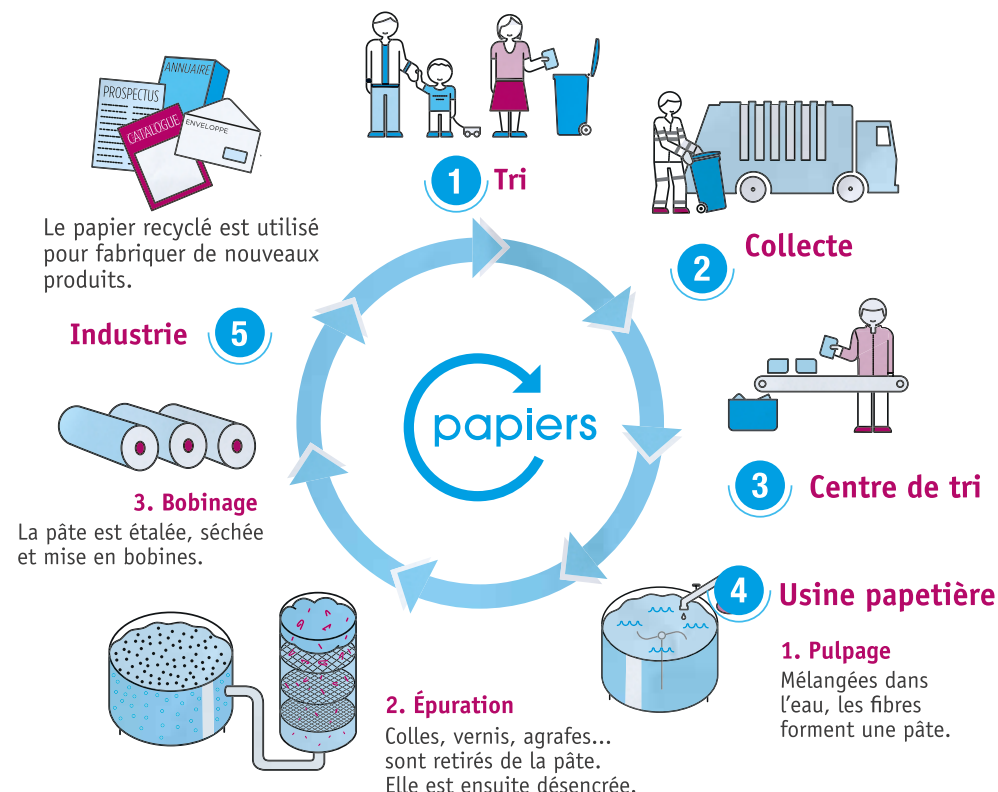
ANNUAIRE
PROSPECTUS
CATALOGUE
ENVELOPPE

1 Tri

Le papier recyclé est utilisé pour fabriquer de nouveaux produits.

2 Collecte

Industrie 5

papiers

3. Bobinage
La pâte est étalée, séchée et mise en bobines.

3 Centre de tri

4 Usine papetière

1. Pulpage
Mélangées dans l'eau, les fibres forment une pâte.

2. Épuration
Colles, vernis, agrafes... sont retirés de la pâte. Elle est ensuite désencrée.